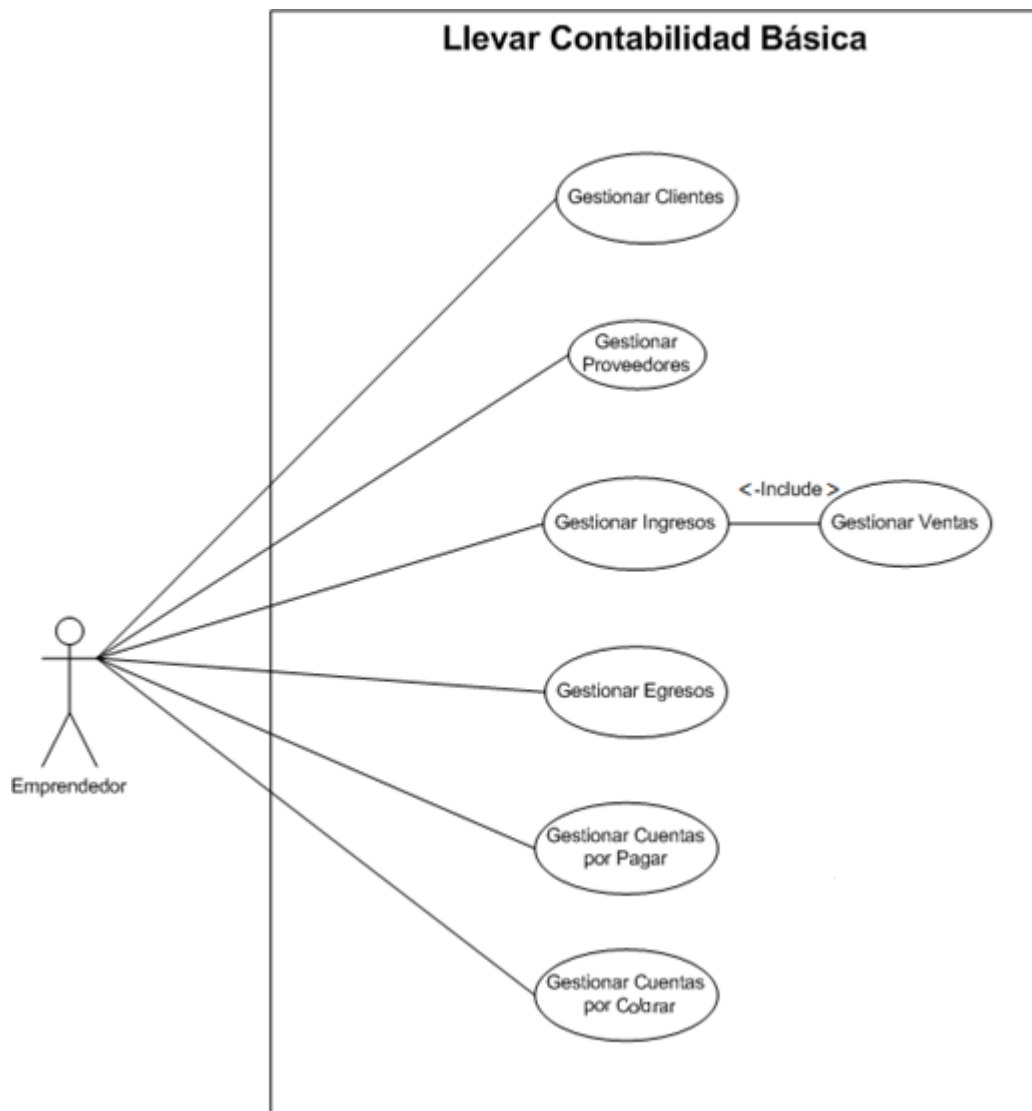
Llevar Contabilidad Básica

Gestionar Clientes

Gestionar Proveedores

<-Include>

Gestionar Ingresos

Gestionar Ventas

Emprendedor

Gestionar Egresos

Gestionar Cuentas por Pagar

Gestionar Cuentas por Cobrar